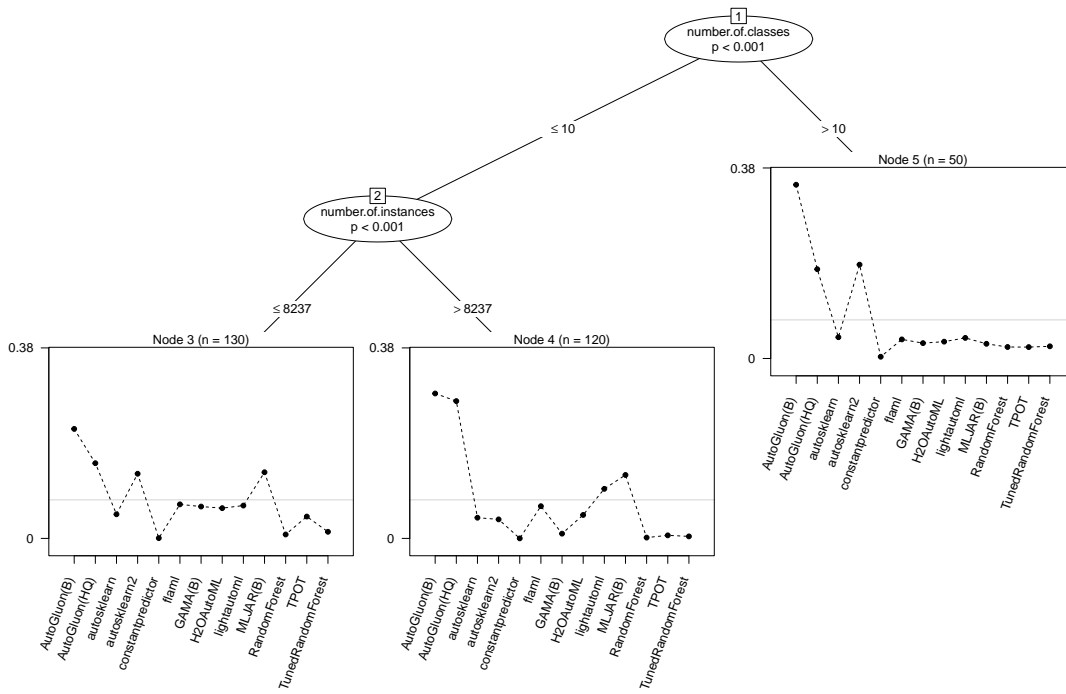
1
number.of.classes
p < 0.001

≤ 10

> 10

2
number.of.instances
p < 0.001

≤ 8237

> 8237

Node 3 (n = 130)
0.38
0
AutoGluon(B)
AutoGluon(HQ)
autosklearn
autosklearn2
constantpredictor
flaml
GAMA(B)
H2OAutoML
lightautoml
MLJAR(B)
RandomForest
TPOT
TunedRandomForest

Node 4 (n = 120)
0.38
0
AutoGluon(B)
AutoGluon(HQ)
autosklearn
autosklearn2
constantpredictor
flaml
GAMA(B)
H2OAutoML
lightautoml
MLJAR(B)
RandomForest
TPOT
TunedRandomForest

Node 5 (n = 50)
0.38
0
AutoGluon(B)
AutoGluon(HQ)
autosklearn
autosklearn2
constantpredictor
flaml
GAMA(B)
H2OAutoML
lightautoml
MLJAR(B)
RandomForest
TPOT
TunedRandomForest